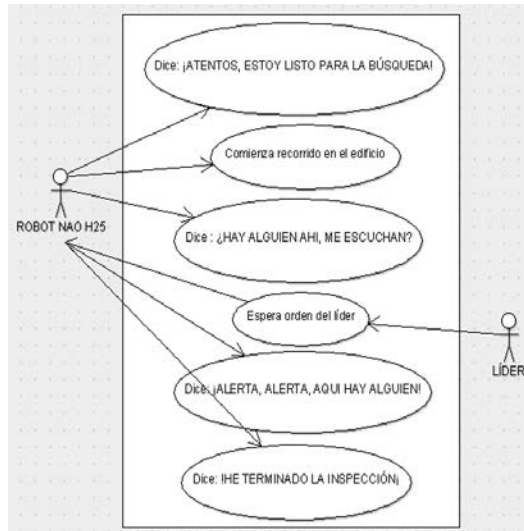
Dice: ¡ATENTOS, ESTOY LISTO PARA LA BÚSQUEDA!

Comienza recorrido en el edificio

ROBOT NAO H25

Dice : ¿HAY ALGUIEN AHI, ME ESCUCHAN?

Espera orden del líder

LÍDER

Dice: ¡ALERTA, ALERTA, AQUI HAY ALGUIEN!

Dice: ¡HE TERMINADO LA INSPECCIÓN¡